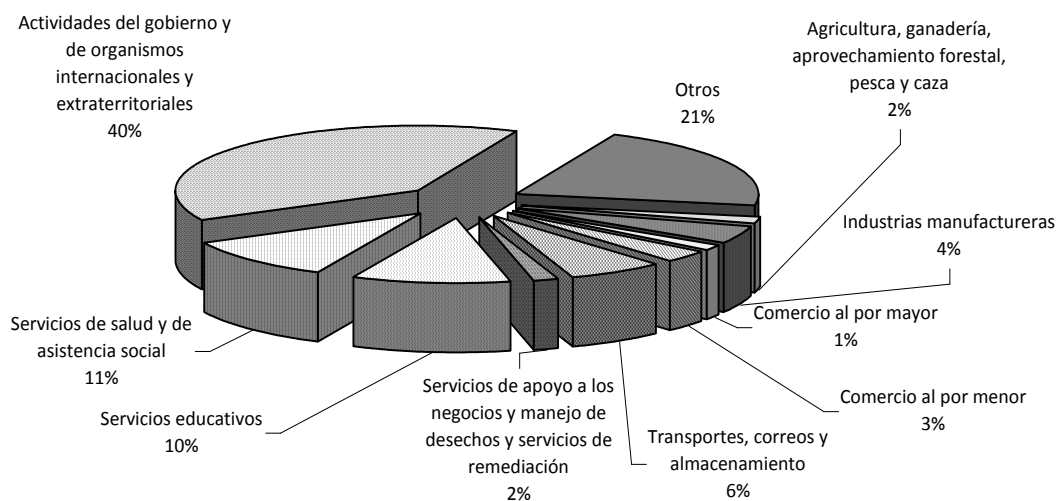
Actividades del gobierno y de organismos internacionales y extraterritoriales
40%

Otros
21%

Agricultura, ganadería, aprovechamiento forestal, pesca y caza
2%

Industrias manufactureras
4%

Comercio al por mayor
1%

Comercio al por menor
3%

Transportes, correos y almacenamiento
6%

Servicios de apoyo a los negocios y manejo de desechos y servicios de remediación
2%

Servicios educativos
10%

Servicios de salud y de asistencia social
11%